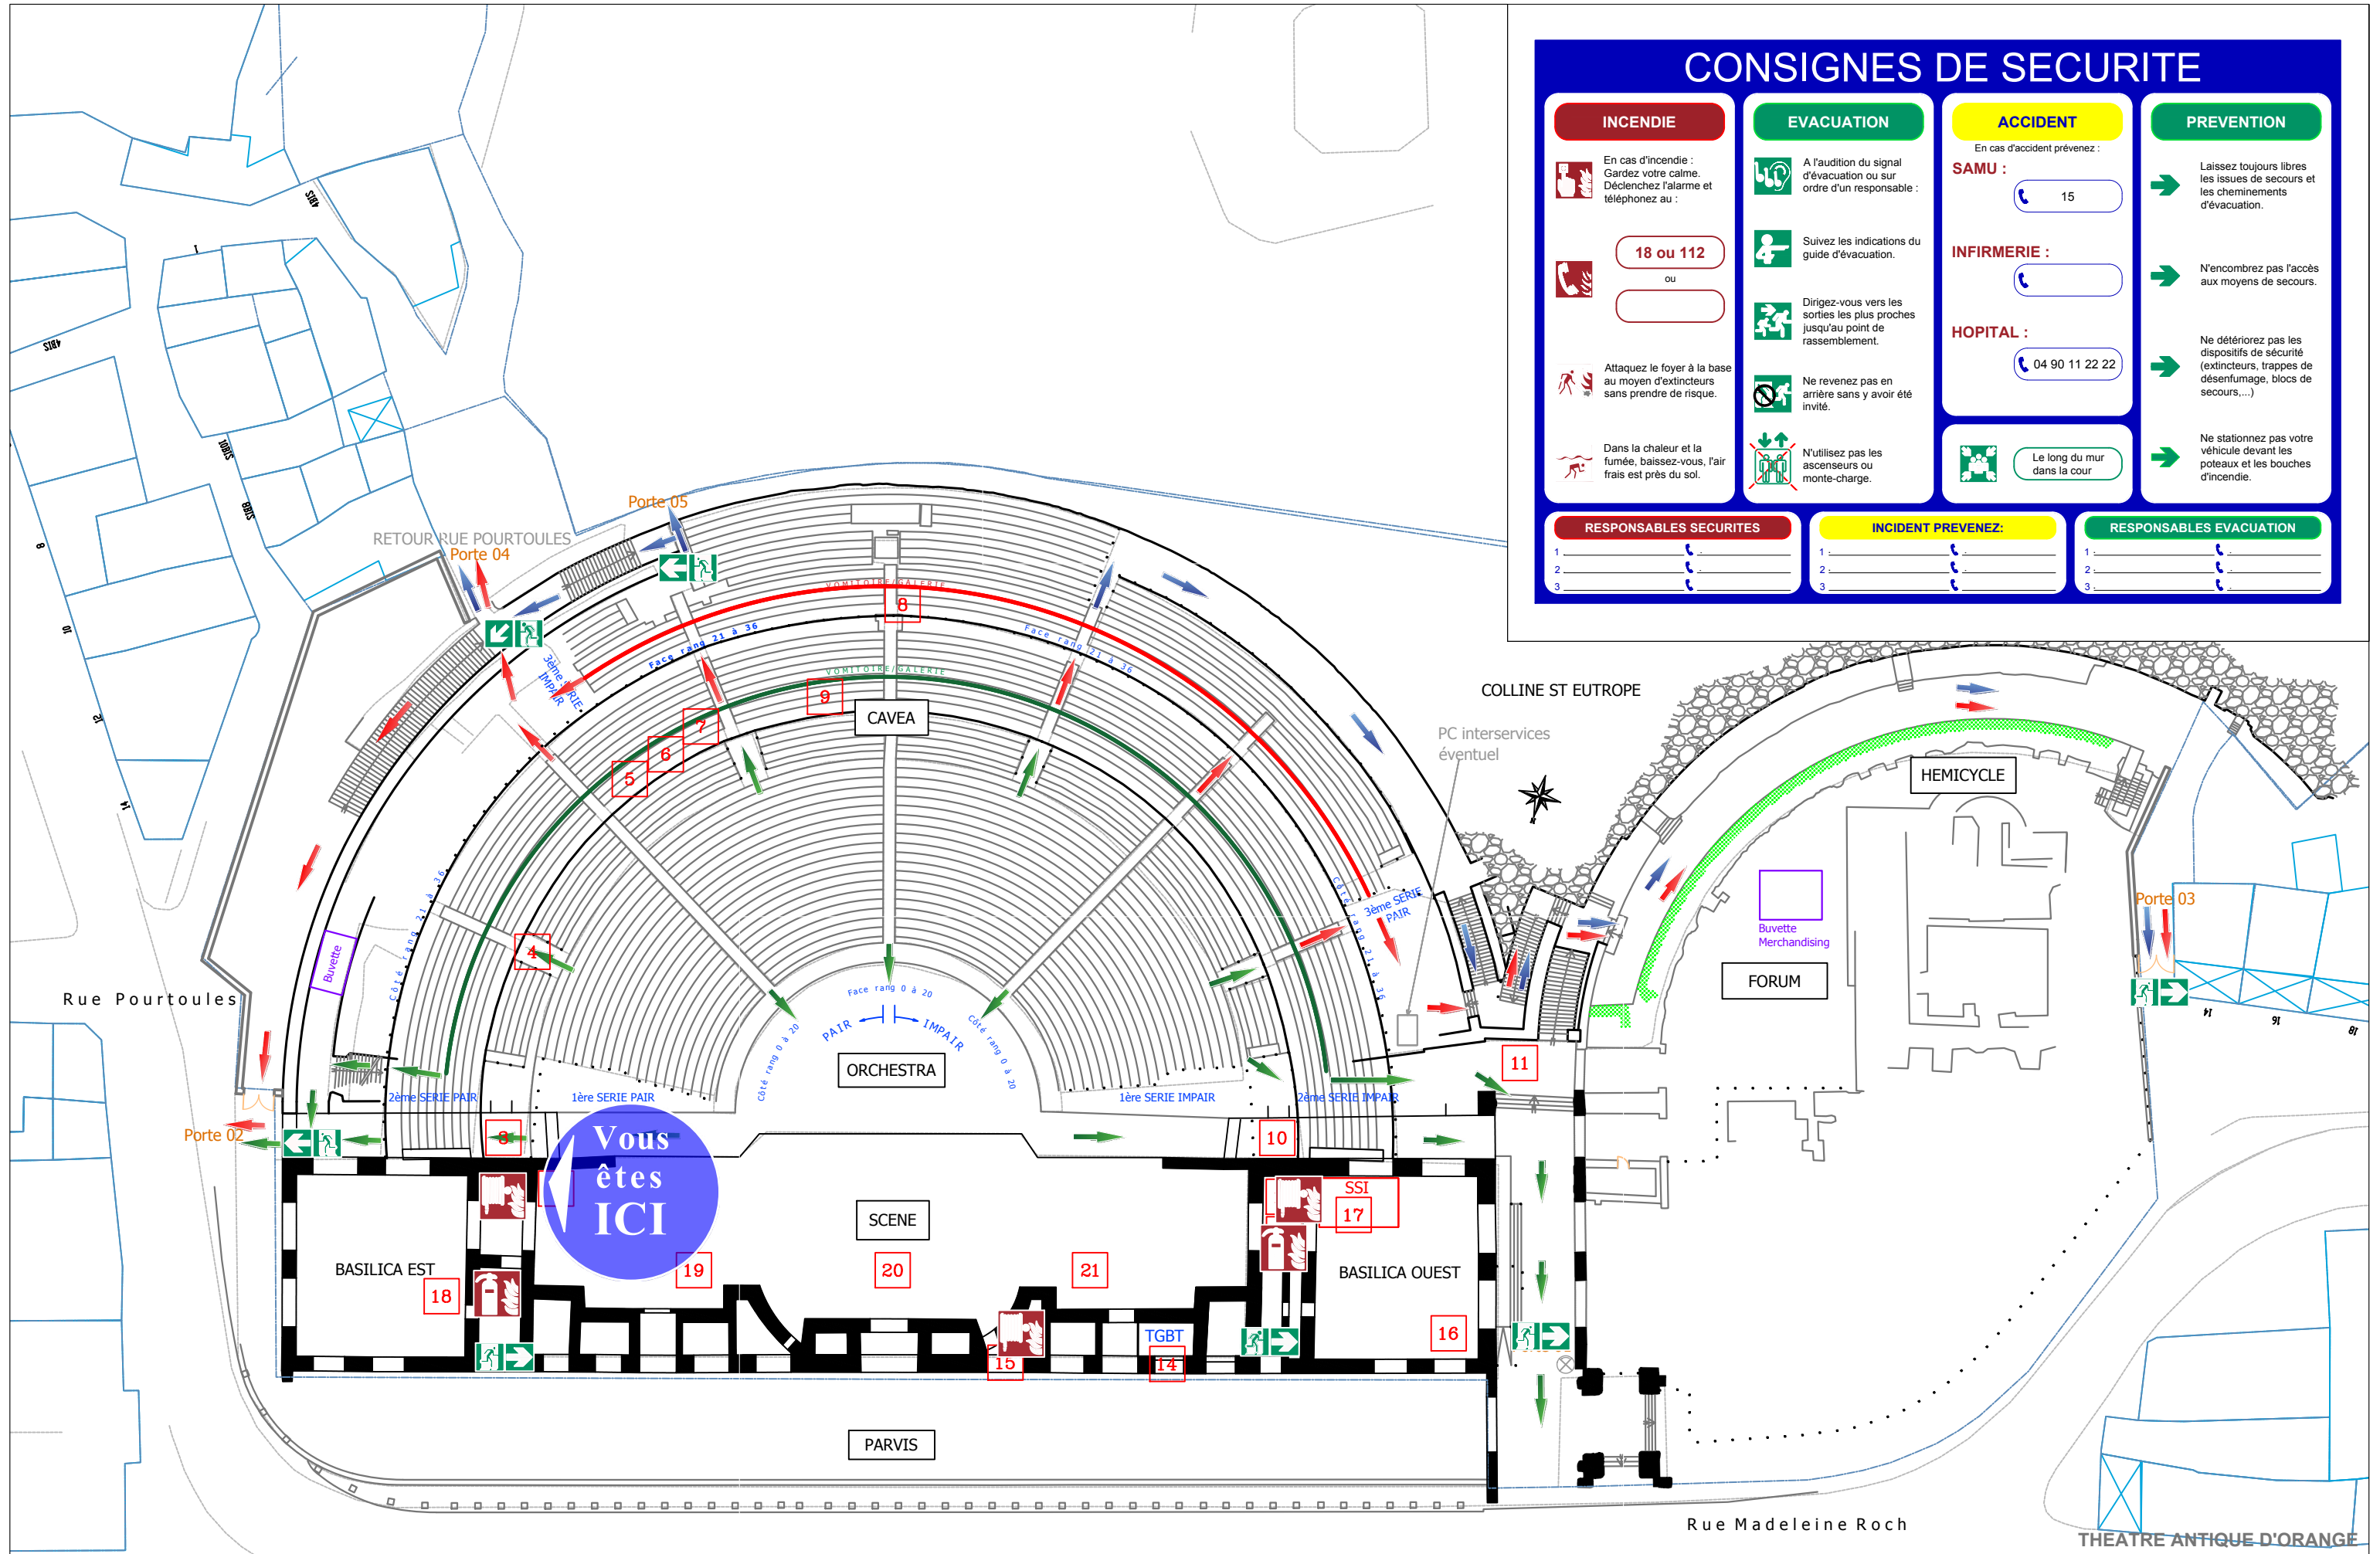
CONSIGNES DE SECURITE

INCENDIE

En cas d'incendie : Gardez votre calme. Déclenchez l'alarme et téléphonez au :

18 ou 112
ou

Attaquez le foyer à la base au moyen d'extincteurs sans prendre de risque.

Dans la chaleur et la fumée, baissez-vous, l'air frais est près du sol.

EVACUATION

A l'audition du signal d'évacuation ou sur ordre d'un responsable :

Suivez les indications du guide d'évacuation.

Dirigez-vous vers les sorties les plus proches jusqu'au point de rassemblement.

Ne revenez pas en arrière sans y avoir été invité.

N'utilisez pas les ascenseurs ou monte-charge.

ACCIDENT

En cas d'accident prévenez :

SAMU :
15

INFIRMERIE :

HOPITAL :
04 90 11 22 22

Le long du mur dans la cour

PREVENTION

Laissez toujours libres les issues de secours et les cheminements d'évacuation.

N'encombrez pas l'accès aux moyens de secours.

Ne détériorez pas les dispositifs de sécurité (extincteurs, trappes de désenfumage, blocs de secours,...)

Ne stationnez pas votre véhicule devant les poteaux et les bouches d'incendie.

RESPONSABLES SECURITES
1
2
3

INCIDENT PREVENEZ:
1
2
3

RESPONSABLES EVACUATION
1
2
3

Porte 05
RETOUR RUE POURTOULES
Porte 04
VOMITOIRE/GALERIE
8
Face rang 21 à 36
3ème SERIE IMPAIR
VOMITOIRE/GALERIE
9
CAVEA
7
6
5
Face rang 21 à 36
3ème SERIE PAIR
Côté rang 21 à 36
4
Buvette
Côté rang 21 à 36
Face rang 0 à 20
PAIR
IMPAIR
Côté rang 0 à 20
Côté rang 0 à 20
ORCHESTRA
2ème SERIE PAIR
1ère SERIE PAIR
1ère SERIE IMPAIR
2ème SERIE IMPAIR
Rue Pourtoules
Porte 02
3
Vous êtes ICI
10
11
SCENE
SSI
17
BASILICA EST
18
19
20
21
BASILICA OUEST
16
15
TGBT
14
PARVIS
COLLINE ST EUROPE
PC interservices éventuel
HEMICYCLE
Buvette Merchandising
FORUM
Porte 03
Rue Madeleine Roch
THEATRE ANTIQUE D'ORANGE